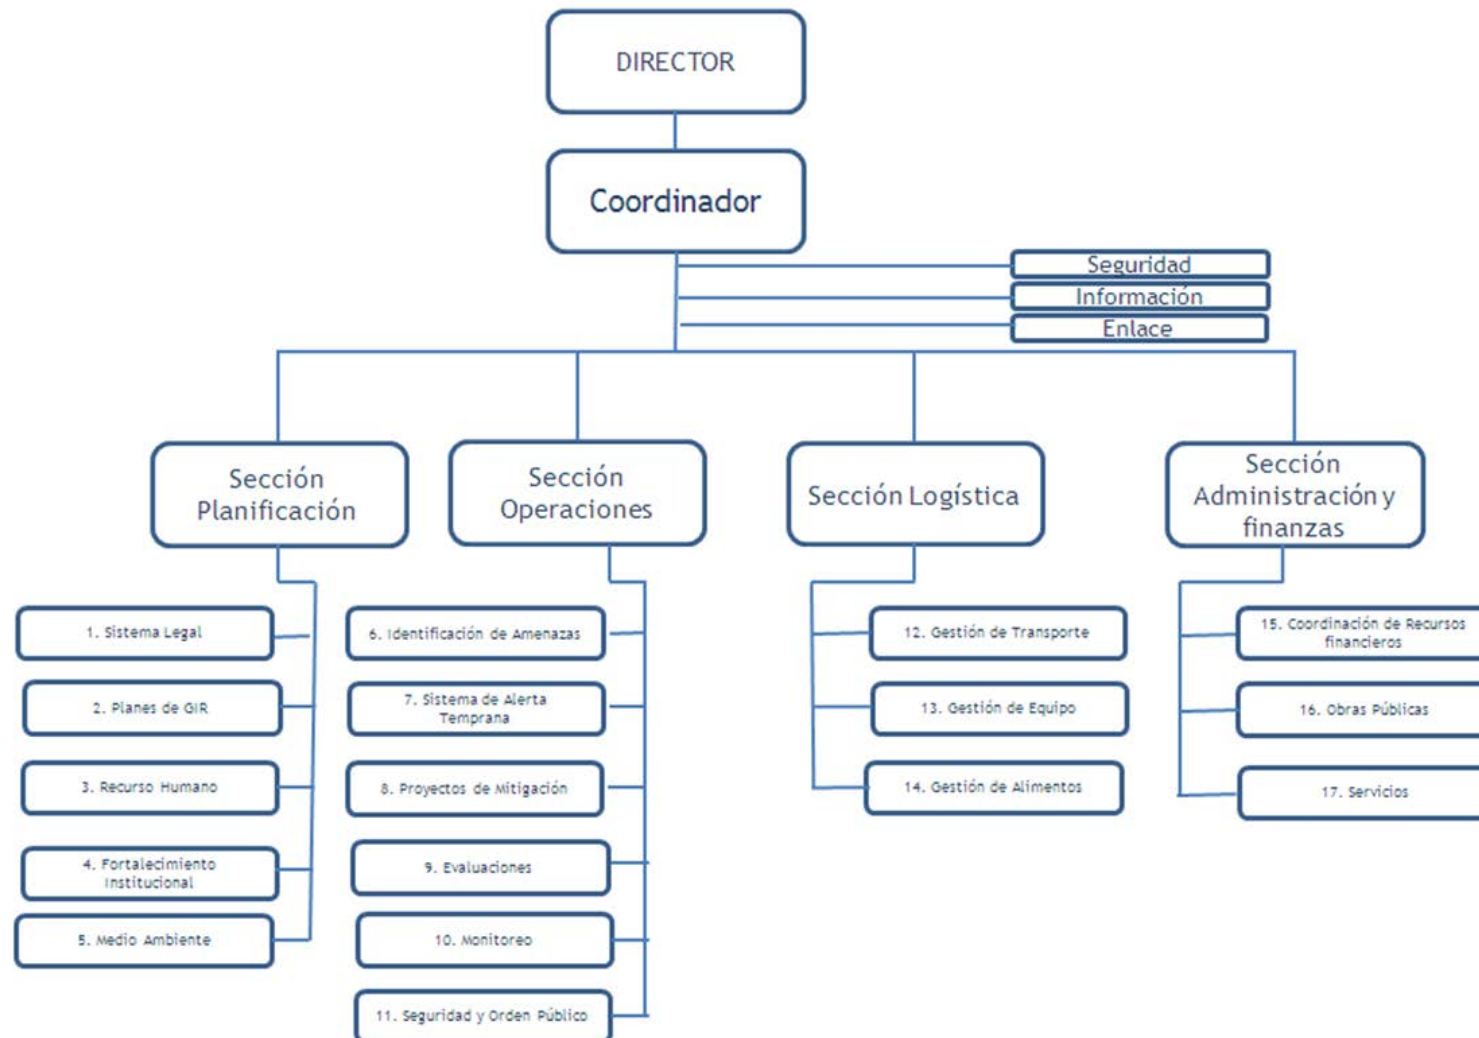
DIRECTOR

Coordinador

Seguridad

Información

Enlace

Sección Planificación

Sección Operaciones

Sección Logística

Sección Administración y finanzas

1. Sistema Legal

2. Planes de GIR

3. Recurso Humano

4. Fortalecimiento Institucional

5. Medio Ambiente

6. Identificación de Amenazas

7. Sistema de Alerta Temprana

8. Proyectos de Mitigación

9. Evaluaciones

10. Monitoreo

11. Seguridad y Orden Público

12. Gestión de Transporte

13. Gestión de Equipo

14. Gestión de Alimentos

15. Coordinación de Recursos financieros

16. Obras Públicas

17. Servicios